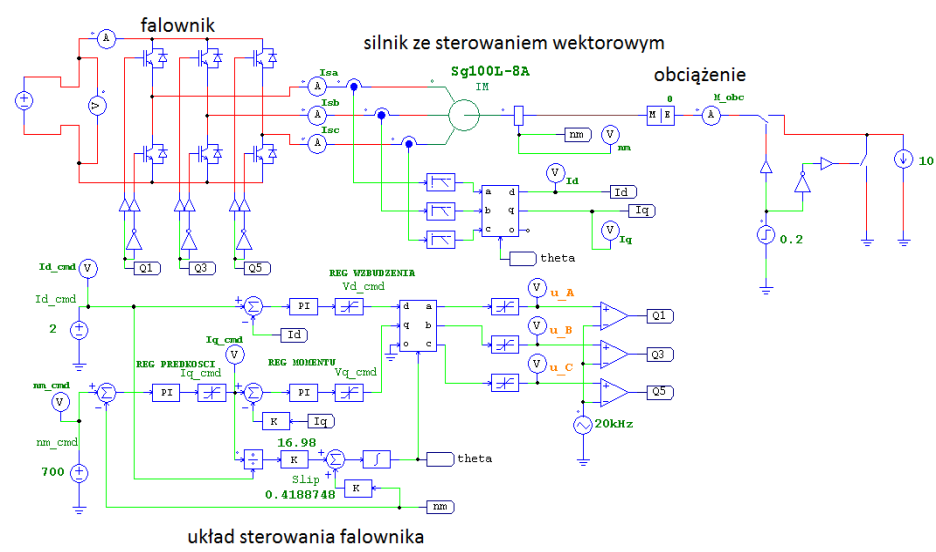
falownik

silnik ze sterowaniem wektorowym

Sg100L-8A

IM

obciążenie

Isa

Isb

Isc

A

V

nm

V

nm

M E

θ

M_obc

A

10

0.2

V

Id

Id

Iq

V

Iq

a

b

c

d

q

o

theta

Q1

Q3

Q5

Id_cmd

V

Id_cmd

2

REG WZBUDZENIA

Vd_cmd

PI

Id

Iq_cmd

V

REG PREDKOSCI

Iq_cmd

REG MOMENTU

Vq_cmd

PI

PI

K

Iq

nm_cmd

V

nm_cmd

700

d

q

o

a

b

c

V

u_A

V

u_B

V

u_C

Q1

Q3

Q5

20kHz

16.98

K

theta

Slip

0.4188748

K

nm

układ sterowania falownika